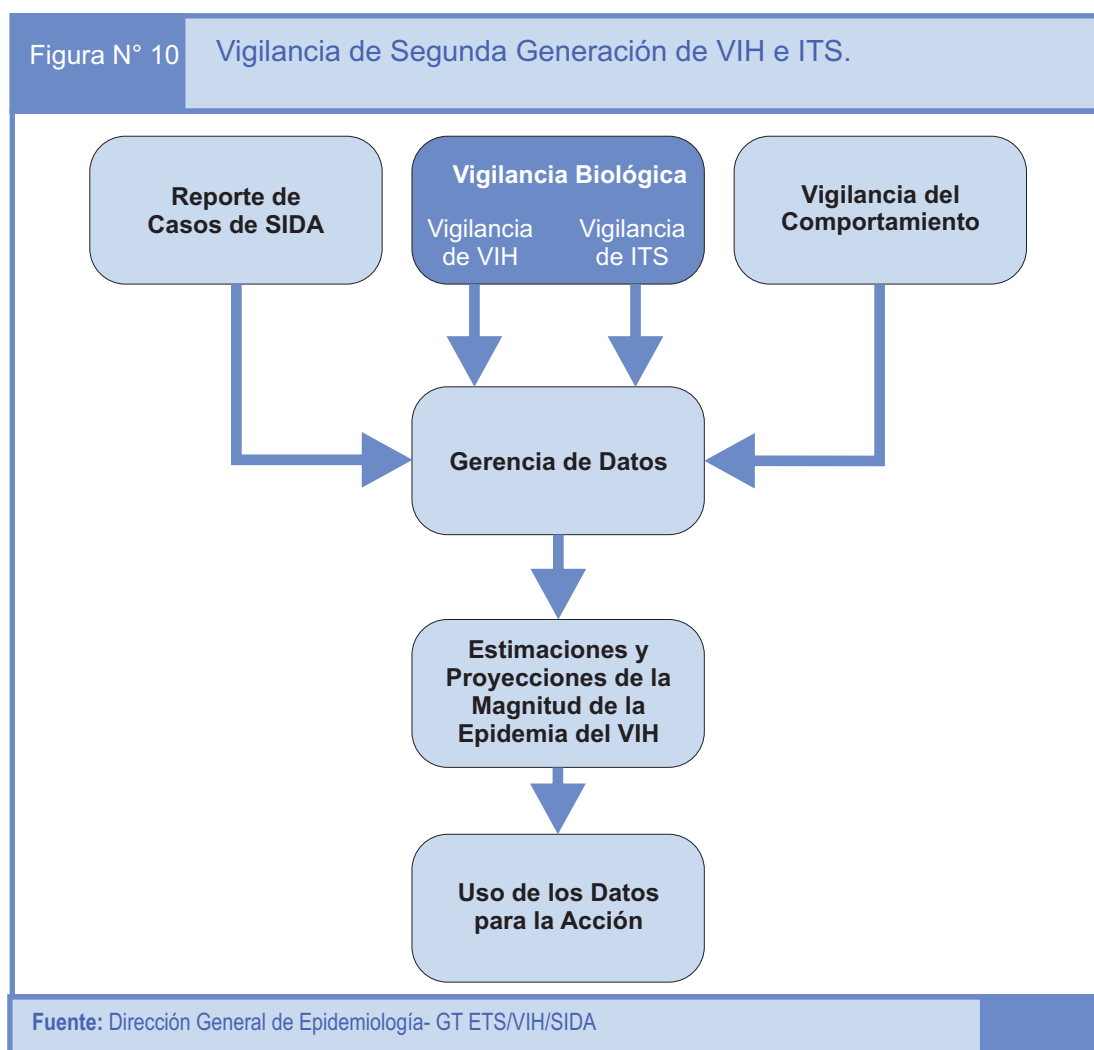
Figura N° 10 Vigilancia de Segunda Generación de VIH e ITS.

Reporte de Casos de SIDA

Vigilancia Biológica

Vigilancia de VIH

Vigilancia de ITS

Vigilancia del Comportamiento

Gerencia de Datos

Estimaciones y Proyecciones de la Magnitud de la Epidemia del VIH

Uso de los Datos para la Acción

Fuente: Dirección General de Epidemiología- GT ETS/VIH/SIDA